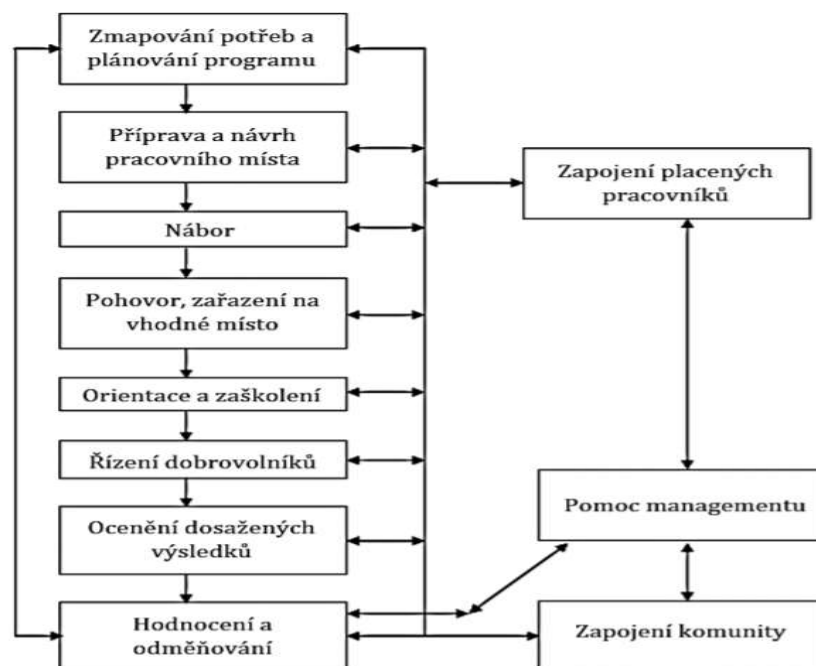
Zmapování potřeb a plánování programu

Příprava a návrh pracovního místa

Nábor

Pohovor, zařazení na vhodné místo

Orientace a zaškolení

Řízení dobrovolníků

Ocenění dosažených výsledků

Hodnocení a odměňování

Zapojení placených pracovníků

Pomoc managementu

Zapojení komunity